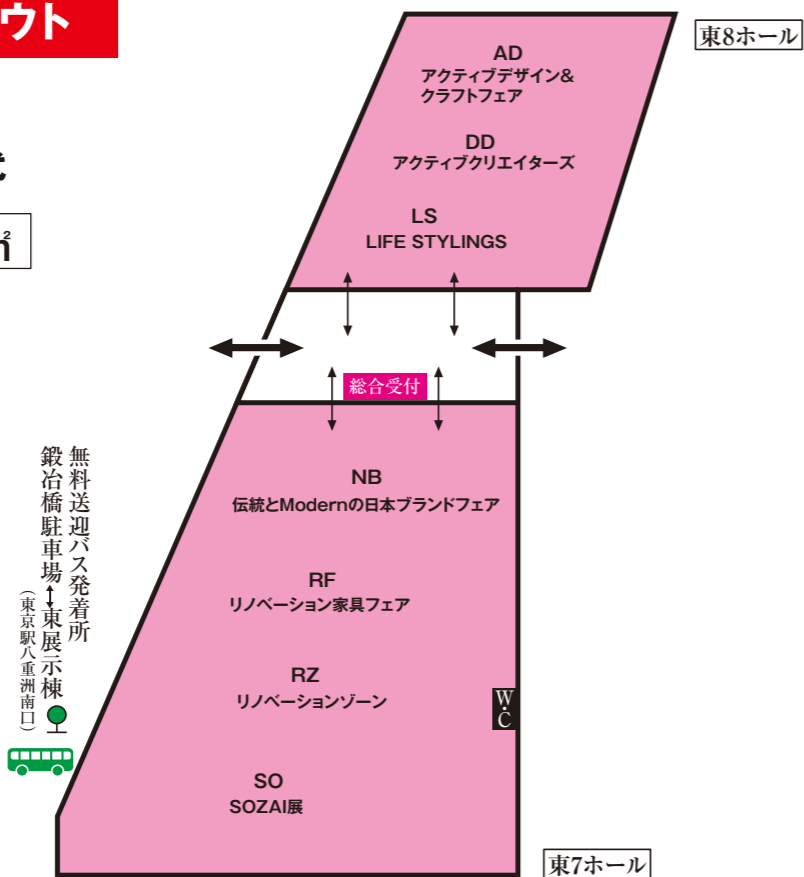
ウト

東8ホール

AD
アクティブデザイン&クラフトフェア

DD
アクティブクリエイターズ

LS
LIFE STYLINGS

総合受付

無料送迎バス発着所
鍛冶橋駐車場↔東展示棟
(東京駅八重洲南口)

NB
伝統とModernの日本ブランドフェア

RF
リノベーション家具フェア

RZ
リノベーションゾーン

W.C

SO
SOZAI展

東7ホール